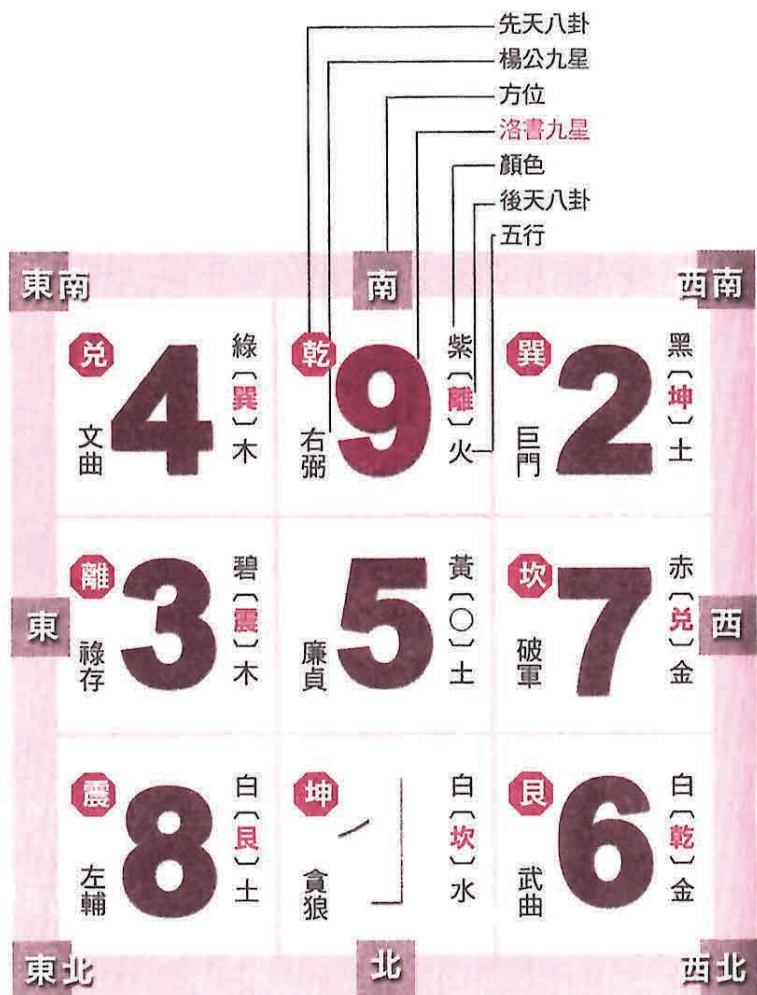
先天八卦
楊公九星
方位
洛書九星
顏色
後天八卦
五行

東南
南
西南

兑
4
綠〔巽〕木
文曲

乾
9
紫〔離〕火
右弼

巽
2
黑〔坤〕土
巨門

東
西

離
3
碧〔震〕木
祿存

5
黃〔〇〕土
廉貞

坎
7
赤〔兑〕金
破軍

震
8
白〔艮〕土
左輔

坤
1
白〔坎〕水
貪狼

艮
6
白〔乾〕金
武曲

東北
北
西北